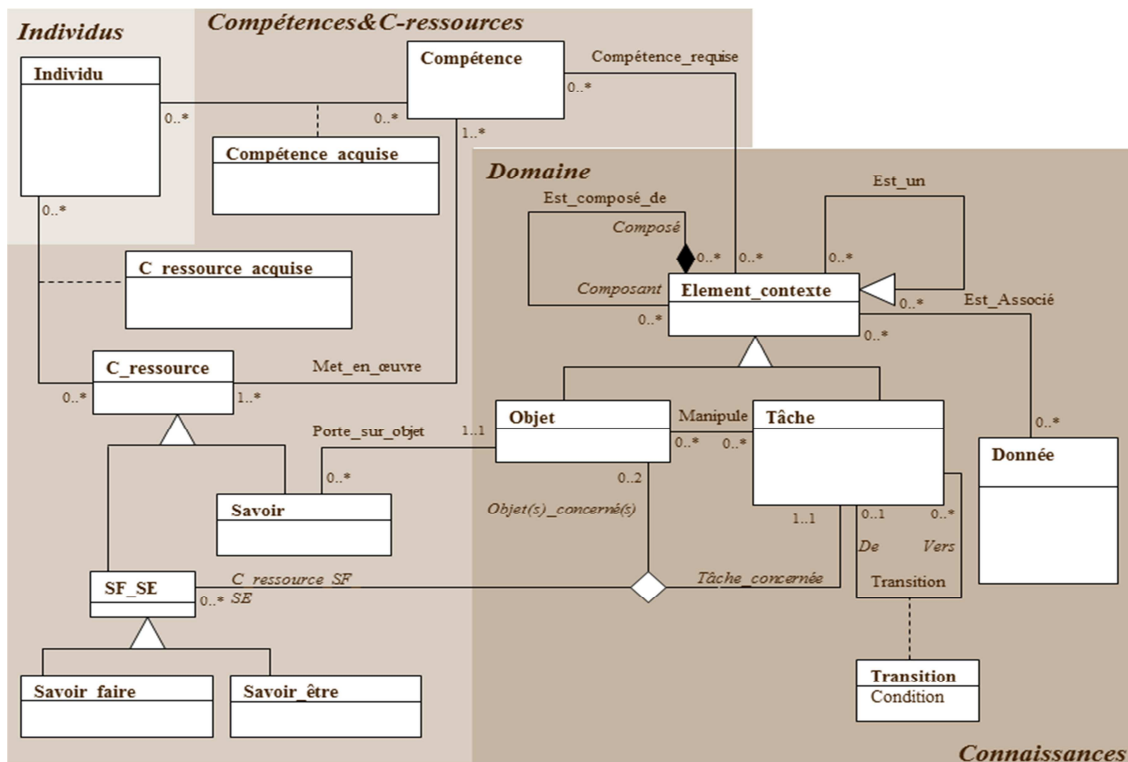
Individus

Compétences&C-ressources

Individu

Compétence

Compétence_requise

0..*

0..*

0..*

1..*

Compétence_acquise

Domaine

Est_un

Est_composé_de

Composé

0..*

0..*

0..*

0..*

C_ressource_acquise

Composant

Element_contexte

0..*

Est_Associé

0..*

0..*

C_ressource

Met_en_œuvre

0..*

1..*

Objet

Manipule

Tâche

Porte_sur_objet

1..1

0..*

0..*

0..*

Donnée

0..*

Savoir

0..2

Objet(s)_concerné(s)

1..1

0..1

0..*

De

Vers

SF_SE

C_ressource_SF

0..*

SE

Tâche_concernée

Transition

Savoir_faire

Savoir_être

Transition

Condition

Connaissances